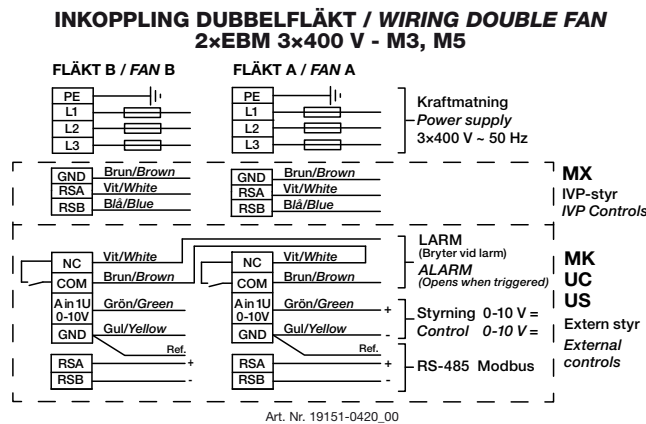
INKOPPLING DUBBELFLÄKT / *WIRING DOUBLE FAN*
2×EBM 3×400 V - M3, M5

FLÄKT B / *FAN* B

FLÄKT A / *FAN* A

PE
L1
L2
L3

PE
L1
L2
L3

Kraftmatning
*Power supply*
3×400 V ~ 50 Hz

GND Brun/*Brown*
RSA Vit/*White*
RSB Blå/*Blue*

GND Brun/*Brown*
RSA Vit/*White*
RSB Blå/*Blue*

MX
IVP-styr
*IVP Controls*

NC Vit/*White*
COM Brun/*Brown*
A in 1U 0-10V Grön/*Green*
GND Gul/*Yellow*
Ref.
RSA +
RSB -

NC Vit/*White*
COM Brun/*Brown*
A in 1U 0-10V Grön/*Green* +
GND Gul/*Yellow* -
Ref.
RSA +
RSB -

LARM
(Bryter vid larm)
*ALARM*
*(Opens when triggered)*

Styrning 0-10 V =
*Control 0-10 V =*

RS-485 Modbus

MK
UC
US
Extern styr
*External controls*

Art. Nr. 19151-0420_00